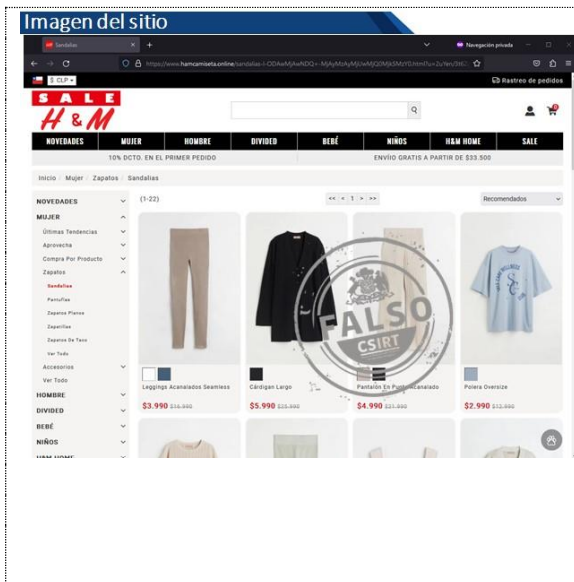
Imagen del sitio

Sandalias

Navegación privada

https://www.hamcamiseta.online/sandalias-i-ODAwMjAwNDQ=-MjAyMzAyMjUwMjQ0Mjk5MzY0.html?u=2uYen/3HGl

$ CLP

Rastreo de pedidos

SALE
H&M

NOVEDADES | MUJER | HOMBRE | DIVIDED | BEBÉ | NIÑOS | H&M HOME | SALE

10% DCTO. EN EL PRIMER PEDIDO

ENVÍO GRATIS A PARTIR DE $33.500

Inicio / Mujer / Zapatos / Sandalias

NOVEDADES
MUJER
Últimas Tendencias
Aprovecha
Compra Por Producto
Zapatos
Sandalias
Pantuflas
Zapatos Planos
Zapatillas
Zapatos De Taco
Ver Todo
Accesorios
Ver Todo
HOMBRE
DIVIDED
BEBÉ
NIÑOS

(1-22)

<< < 1 > >>

Recomendados

Leggings Acanalados Seamless
$3.990 $16.990

Cárdigan Largo
$5.990 $25.990

Pantalón En Punto Acanalado
$4.990 $21.990

Polera Oversize
$2.990 $12.990

FALSO
CSIRT